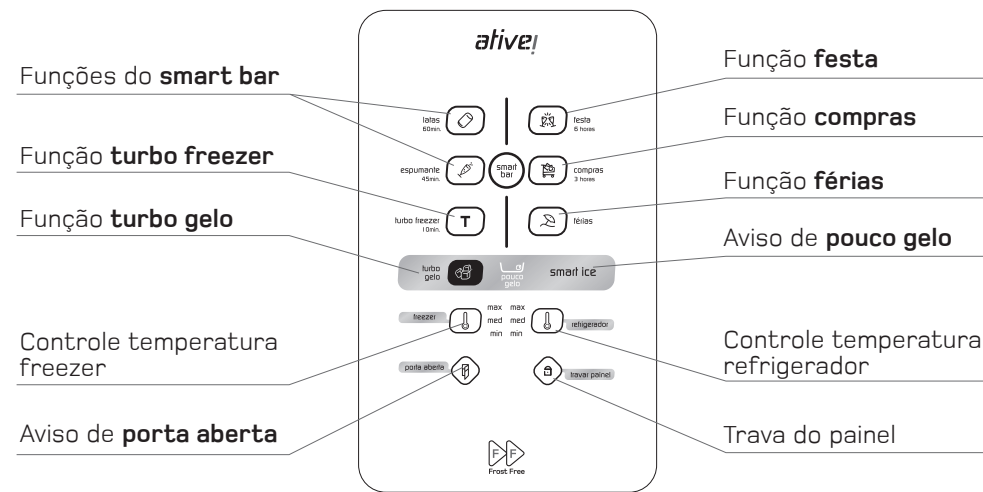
ative!

Funções do **smart bar**

Função **turbo freezer**

Função **turbo gelo**

Controle temperatura freezer

Aviso de **porta aberta**

Função **festa**

Função **compras**

Função **férias**

Aviso de **pouco gelo**

Controle temperatura refrigerador

Trava do painel

latas 60min.

espumante 45min.

turbo freezer 10min.

T

smart bar

festa 6 horas

compras 3 horas

férias

turbo gelo

pouco gelo

smart ice

freezer

max med min

max med min

refrigerador

porta aberta

travar painel

F F

Frost Free